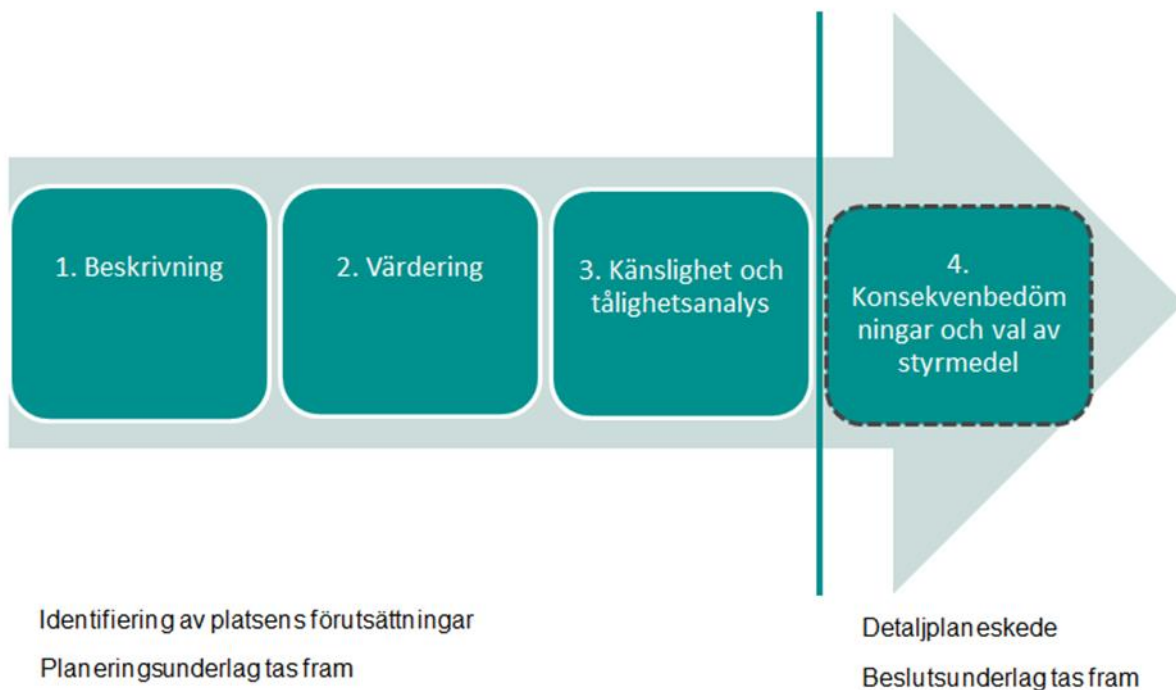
1. Beskrivning

2. Värdering

3. Känslighet och tålighetsanalys

4. Konsekvenbedömningar och val av styrmedel

Identifiering av platsens förutsättningar

Planeringsunderlag tas fram

Detaljplaneskede

Beslutsunderlag tas fram